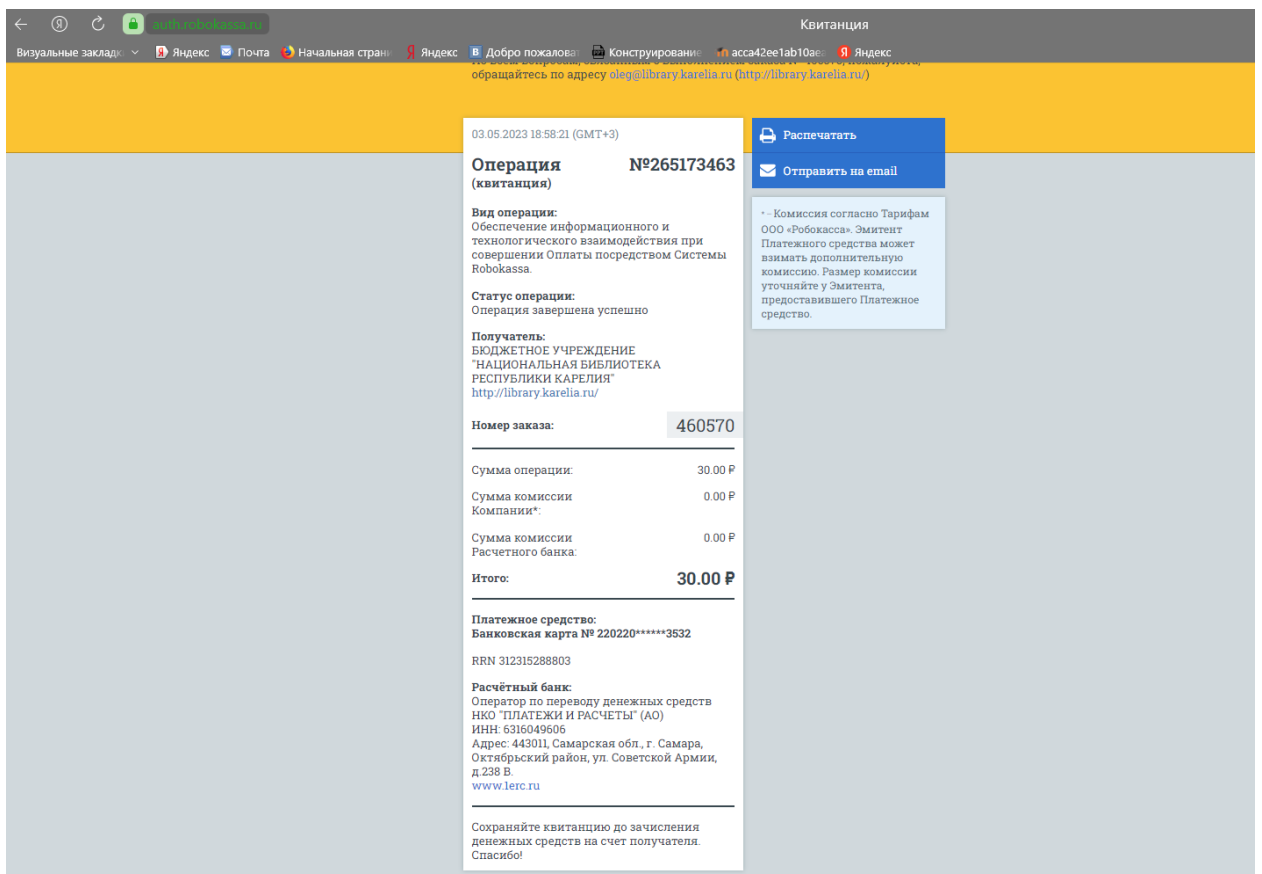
auth.robokassa.ru
Квитанция
Визуальные закладк Яндекс Почта Начальная стран Яндекс Добро пожалова Конструирование acca42ee1ab10ae Яндекс

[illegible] обращайтесь по адресу oleg@library.karelia.ru (http://library.karelia.ru/)

03.05.2023 18:58:21 (GMT+3)

Операция №265173463
(квитанция)

Вид операции:
Обеспечение информационного и технологического взаимодействия при совершении Оплаты посредством Системы Robokassa.

Статус операции:
Операция завершена успешно

Получатель:
БЮДЖЕТНОЕ УЧРЕЖДЕНИЕ "НАЦИОНАЛЬНАЯ БИБЛИОТЕКА РЕСПУБЛИКИ КАРЕЛИЯ"
http://library.karelia.ru/

Номер заказа: 460570

Сумма операции: 30.00 ₽

Сумма комиссии Компании*: 0.00 ₽

Сумма комиссии Расчетного банка: 0.00 ₽

Итого: 30.00 ₽

Платежное средство:
Банковская карта № 220220******3532

RRN 312315288803

Расчётный банк:
Оператор по переводу денежных средств НКО "ПЛАТЕЖИ И РАСЧЕТЫ" (АО)
ИНН: 6316049606
Адрес: 443011, Самарская обл., г. Самара, Октябрьский район, ул. Советской Армии, д.238 В.
www.lerc.ru

Сохраняйте квитанцию до зачисления денежных средств на счет получателя. Спасибо!

Распечатать
Отправить на email

* - Комиссия согласно Тарифам ООО «Робокасса». Эмитент Платежного средства может взимать дополнительную комиссию. Размер комиссии уточняйте у Эмитента, предоставившего Платежное средство.